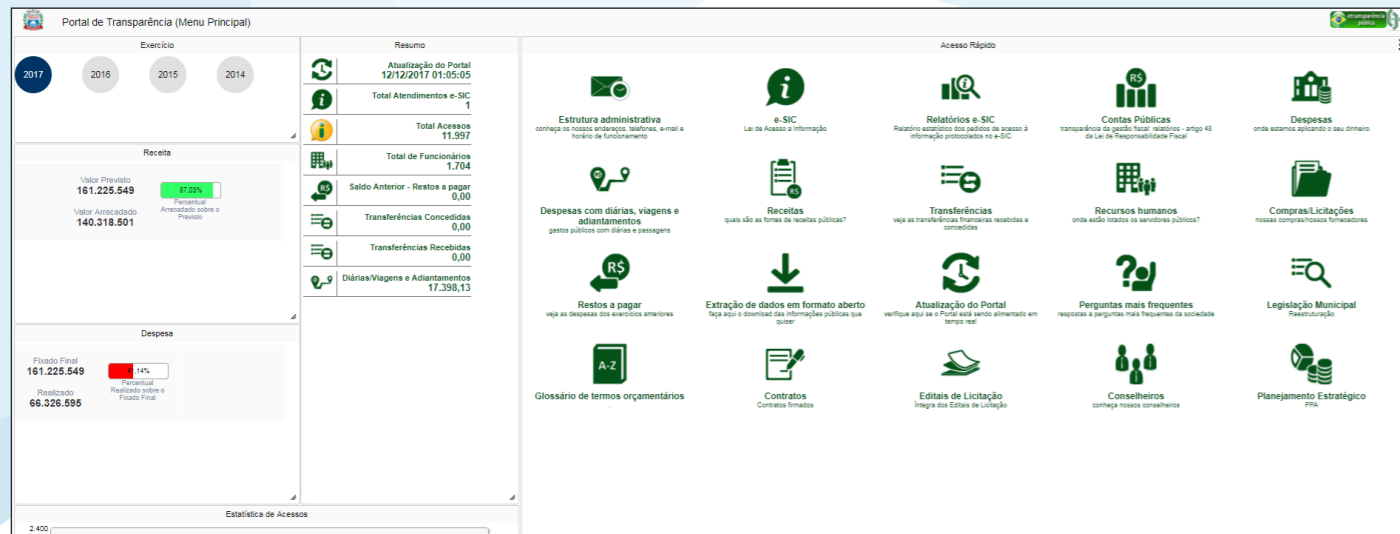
Portal de Transparência (Menu Principal)

etransparência pública

Exercício

2017 2016 2015 2014

Receita

Valor Previsto
161.225.549

87,03%
Percentual Arrecadado sobre o Previsto

Valor Arrecadado
140.318.501

Despesa

Fixado Final
161.225.549

41,14%
Percentual Realizado sobre o Fixado Final

Realizado
66.326.595

Estatística de Acessos

2.400

Resumo

Atualização do Portal
12/12/2017 01:05:05

Total Atendimentos e-SIC
1

Total Acessos
11.997

Total de Funcionários
1.704

Saldo Anterior - Restos a pagar
0,00

Transferências Concedidas
0,00

Transferências Recebidas
0,00

Diárias/Viagens e Adiantamentos
17.398,13

Acesso Rápido

Estrutura administrativa
conheça os nossos endereços, telefones, e-mail e horário de funcionamento

e-SIC
Lei de Acesso a Informação

Relatórios e-SIC
Relatório estatístico dos pedidos de acesso à informação protocolados no e-SIC

Contas Públicas
transparência da gestão fiscal: relatórios - artigo 48 da Lei de Responsabilidade Fiscal

Despesas
onde estamos aplicando o seu dinheiro

Despesas com diárias, viagens e adiantamentos
gastos públicos com diárias e passagens

Receitas
quais são as fontes de receitas públicas?

Transferências
veja as transferências financeiras recebidas e concedidas

Recursos humanos
onde estão lotados os servidores públicos?

Compras/Licitações
nossas compras/nossos fornecedores

Restos a pagar
veja as despesas dos exercícios anteriores

Extração de dados em formato aberto
faça aqui o download das informações públicas que quiser

Atualização do Portal
verifique aqui se o Portal está sendo alimentado em tempo real

Perguntas mais frequentes
respostas a perguntas mais frequentes da sociedade

Legislação Municipal
Reestruturação

A-Z
Glossário de termos orçamentários
.

Contratos
Contratos firmados

Editais de Licitação
Íntegra dos Editais de Licitação

Conselheiros
conheça nossos conselheiros

Planejamento Estratégico
PPA